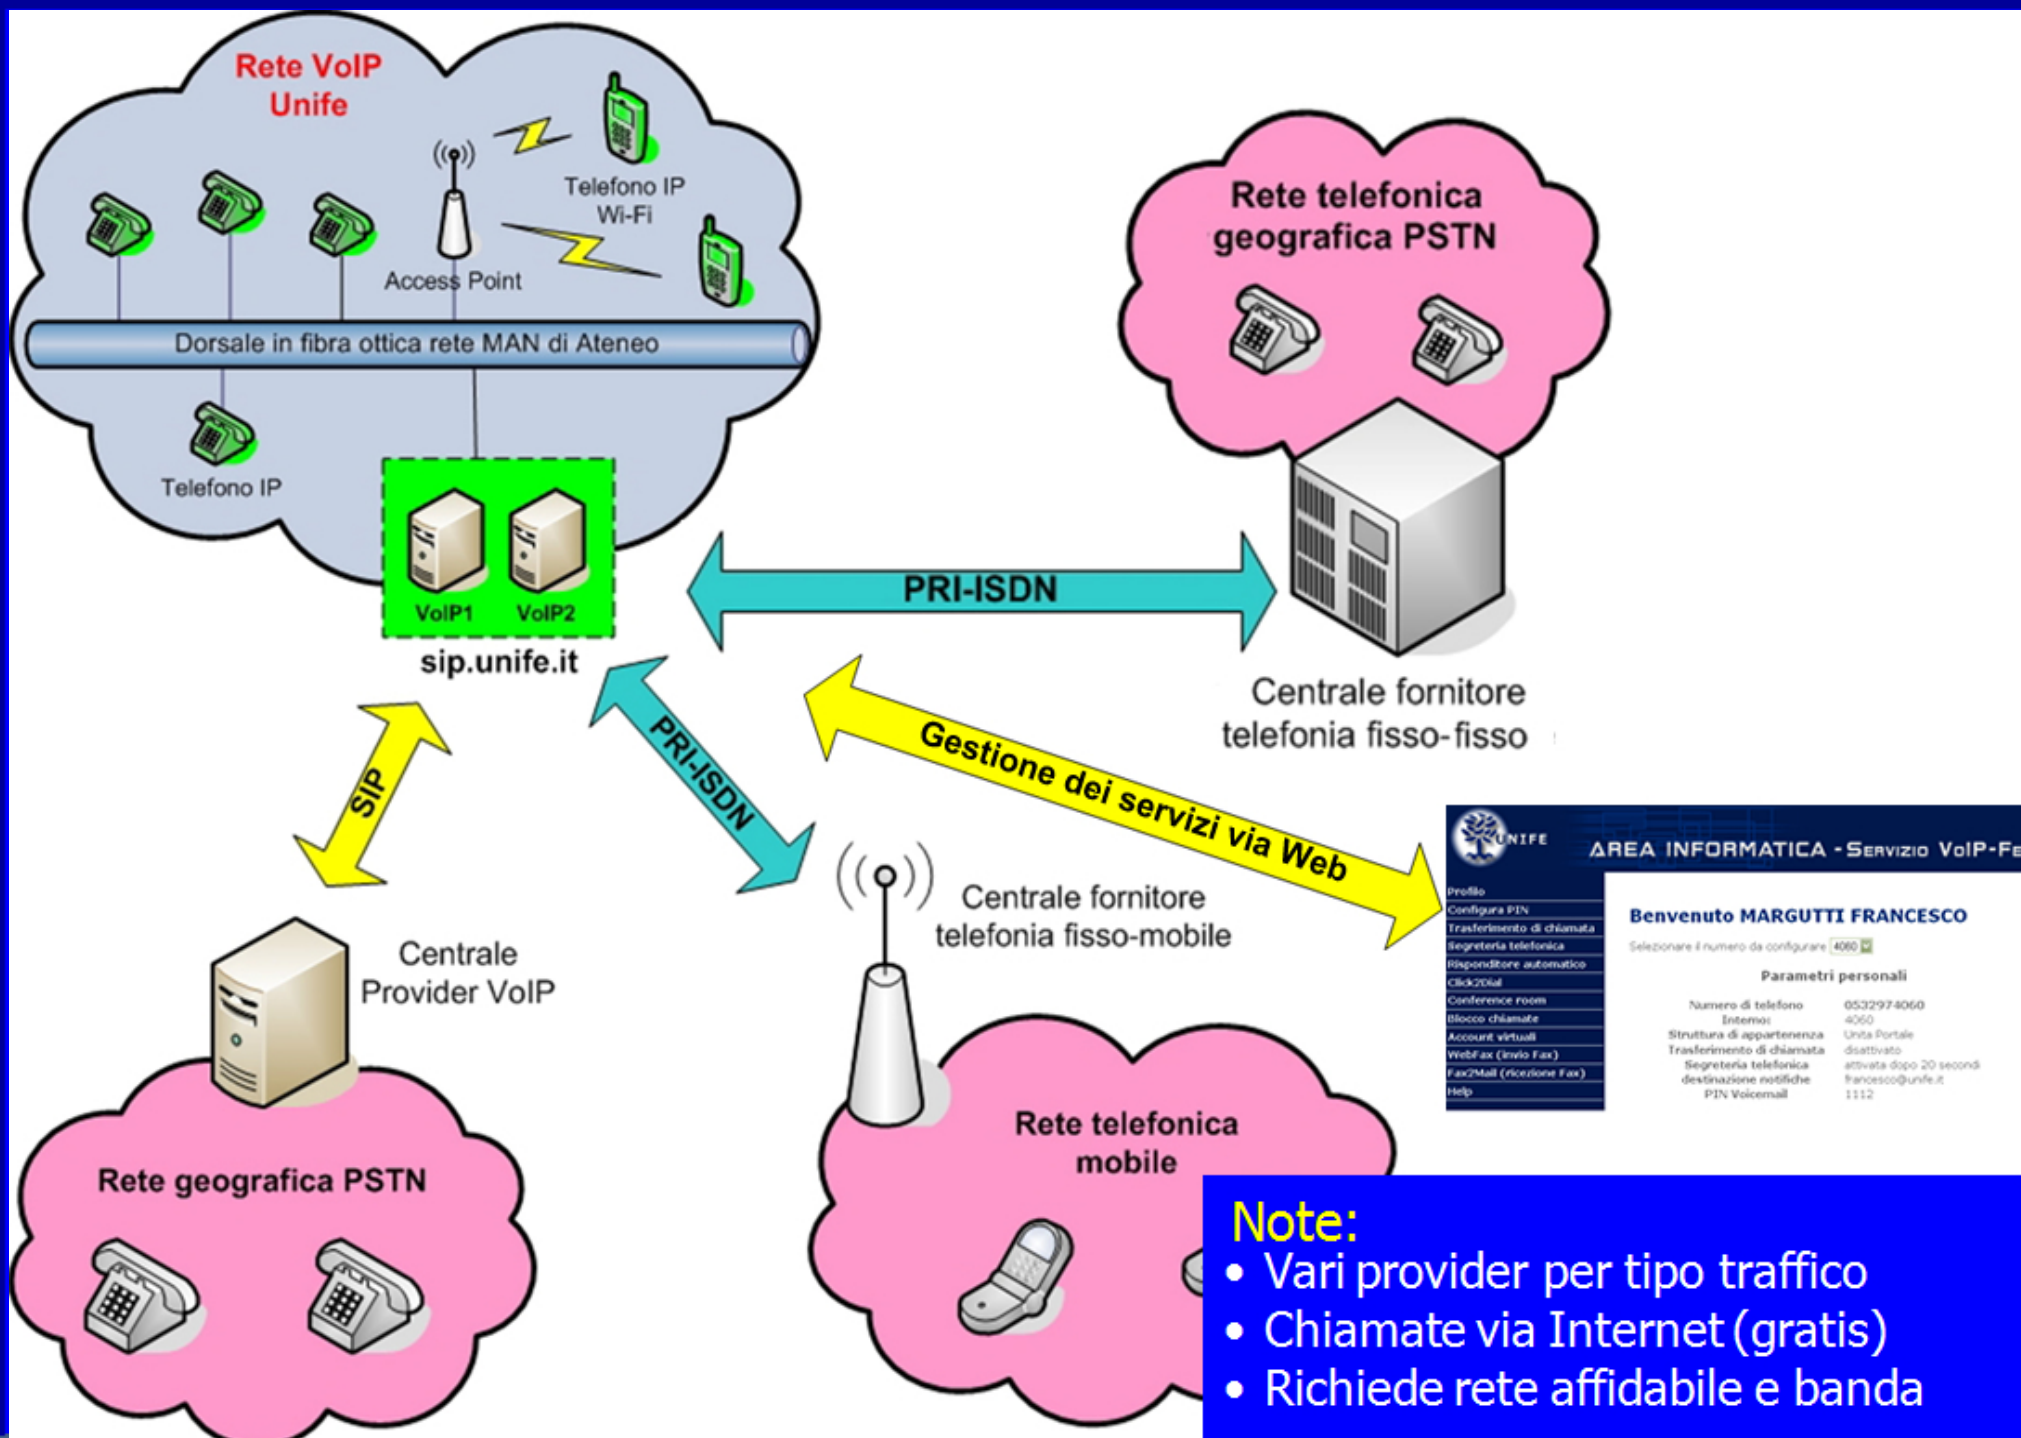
Rete VoIP Unife

Telefono IP Wi-Fi

Access Point

Dorsale in fibra ottica rete MAN di Ateneo

Telefono IP

VoIP1 VoIP2

sip.unife.it

Rete telefonica geografica PSTN

PRI-ISDN

Centrale fornitore telefonia fisso-fisso

SIP

PRI-ISDN

Gestione dei servizi via Web

Centrale fornitore telefonia fisso-mobile

Centrale Provider VoIP

UNIFE AREA INFORMATICA - Servizio VoIP-Fe

Profilo
Configura PIN
Trasferimento di chiamata
Segreteria telefonica
Risponditore automatico
Click2Dial
Conference room
Blocco chiamate
Account virtuali
WebFax (invio Fax)
Fax2Mail (ricezione Fax)
Help

Benvenuto MARGUTTI FRANCESCO

Selezionare il numero da configurare 4060

Parametri personali

| | |
|---|---|
| Numero di telefono | 0532974060 |
| Interno: | 4060 |
| Struttura di appartenenza | Unita Portale |
| Trasferimento di chiamata | disattivato |
| Segreteria telefonica | attivata dopo 20 secondi |
| destinazione notifiche | francesco@unife.it |
| PIN Voicemail | 1112 |

Rete telefonica mobile

Rete geografica PSTN

Note:
• Vari provider per tipo traffico
• Chiamate via Internet (gratis)
• Richiede rete affidabile e banda